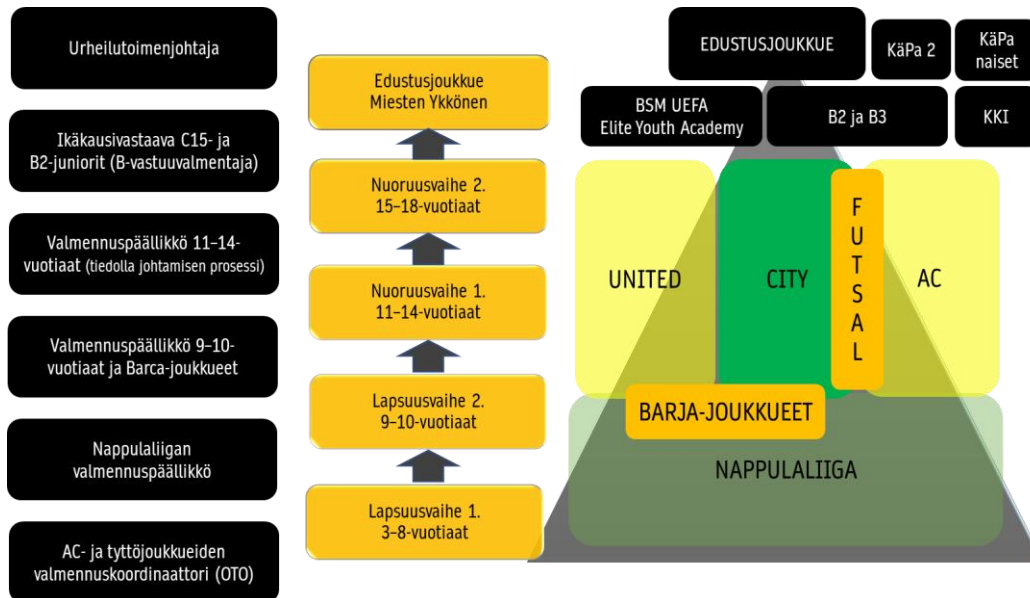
Urheilutoimenjohtaja

Ikäkausivastaava C15- ja B2-juniorit (B-vastuuvalmentaja)

Valmennuspäällikkö 11–14-vuotiaat (tiedolla johtamisen prosessi)

Valmennuspäällikkö 9–10-vuotiaat ja Barca-joukkueet

Nappulaliigan valmennuspäällikkö

AC- ja tyttöjoukkueiden valmennuskoordinaattori (OTO)

Edustusjoukkue Miesten Ykkönen

Nuoruusvaihe 2. 15–18-vuotiaat

Nuoruusvaihe 1. 11–14-vuotiaat

Lapsuusvaihe 2. 9–10-vuotiaat

Lapsuusvaihe 1. 3–8-vuotiaat

EDUSTUSJOUKKUE

KäPa 2

KäPa naiset

BSM UEFA Elite Youth Academy

B2 ja B3

KKI

UNITED

CITY

FUTSAL

AC

BARJA-JOUKKUEET

NAPPULALIIGA